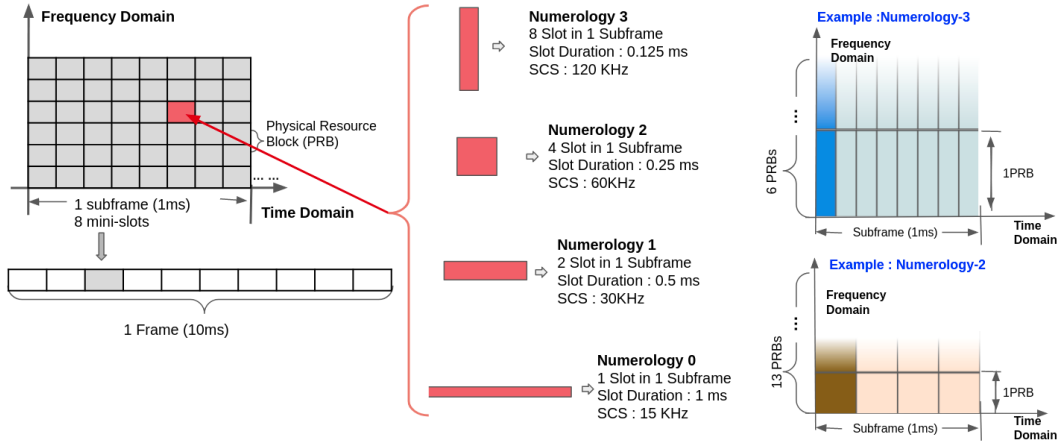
Frequency Domain

Physical Resource Block (PRB)

. . . . . .

1 subframe (1ms)
8 mini-slots

Time Domain

1 Frame (10ms)

Numerology 3
8 Slot in 1 Subframe
Slot Duration : 0.125 ms
SCS : 120 KHz

Numerology 2
4 Slot in 1 Subframe
Slot Duration : 0.25 ms
SCS : 60KHz

Numerology 1
2 Slot in 1 Subframe
Slot Duration : 0.5 ms
SCS : 30KHz

Numerology 0
1 Slot in 1 Subframe
Slot Duration : 1 ms
SCS : 15 KHz

Example :Numerology-3

Frequency Domain

6 PRBs

1PRB

Subframe (1ms)

Time Domain

Example : Numerology-2

Frequency Domain

13 PRBs

1PRB

Subframe (1ms)

Time Domain